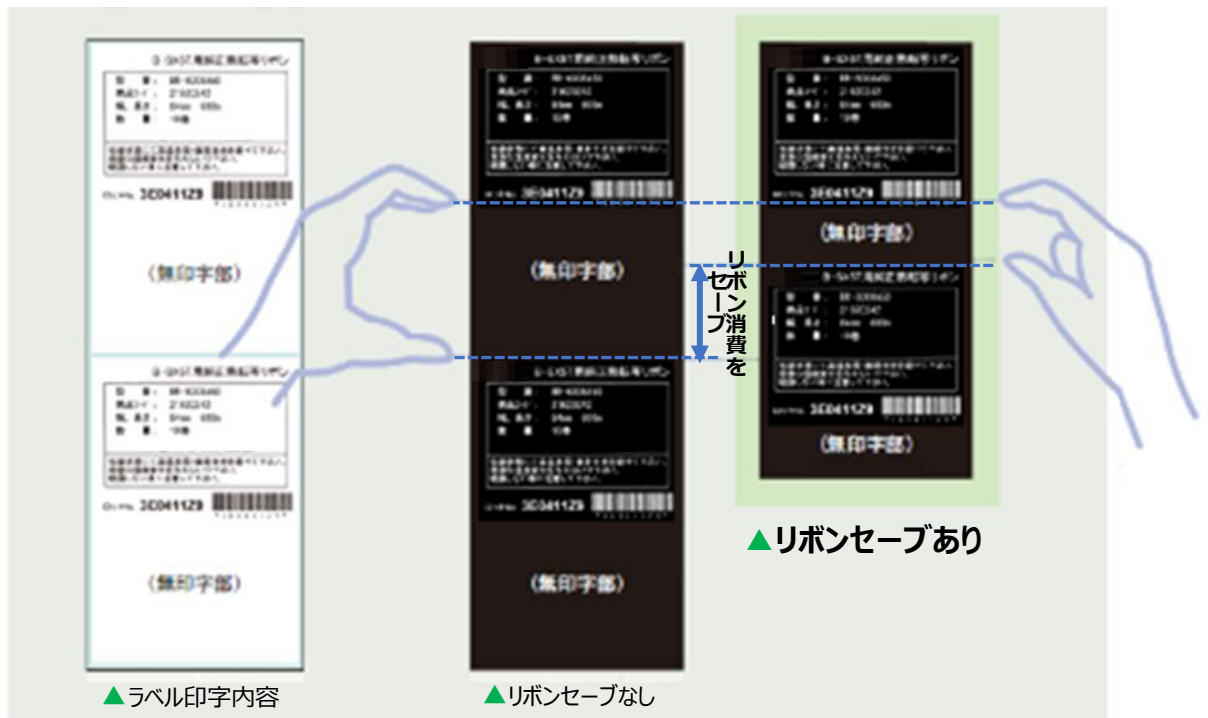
3E0411Z9

(無印字部)

3E0411Z9

(無印字部)

▲ラベル印字内容

3E0411Z9

(無印字部)

3E0411Z9

(無印字部)

▲リボンセーブなし

リボン消費をセーブ

3E0411Z9

(無印字部)

3E0411Z9

(無印字部)

▲リボンセーブあり